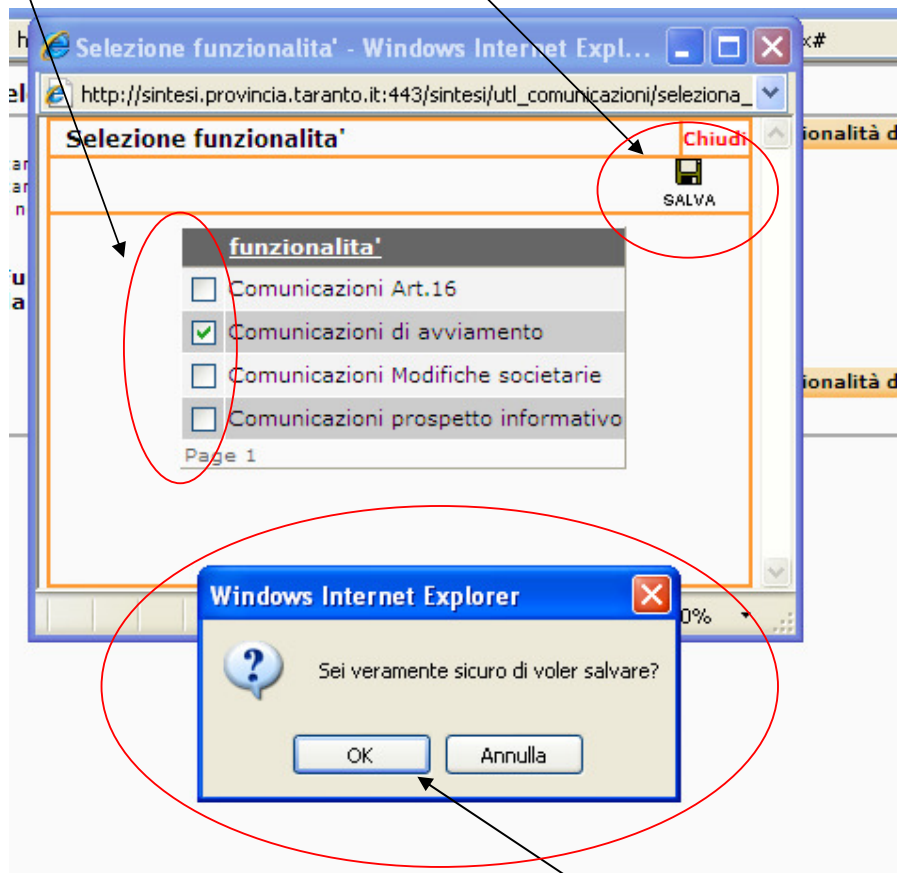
Selezione funzionalita' - Windows Internet Expl...

http://sintesi.provincia.taranto.it:443/sintesi/utl_comunicazioni/seleziona_

Selezione funzionalita'

Chiudi

SALVA

| funzionalita' |
|---|
| Comunicazioni Art.16 |
| Comunicazioni di avviamento |
| Comunicazioni Modifiche societarie |
| Comunicazioni prospetto informativo |

Page 1

ionalità d

ionalità d

Windows Internet Explorer

Sei veramente sicuro di voler salvare?

OK

Annulla